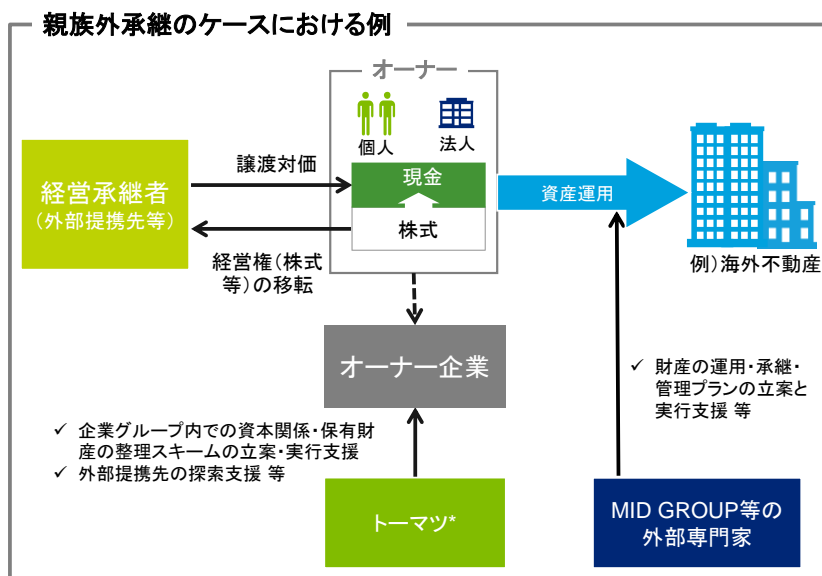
親族外承継のケースにおける例

オーナー

個人

法人

経営承継者
（外部提携先等）

譲渡対価

現金

株式

経営権（株式等）の移転

資産運用

例）海外不動産

オーナー企業

✓ 企業グループ内での資本関係・保有財産の整理スキームの立案・実行支援
✓ 外部提携先の探索支援 等

✓ 財産の運用・承継・管理プランの立案と実行支援 等

トーマツ*

MID GROUP等の
外部専門家